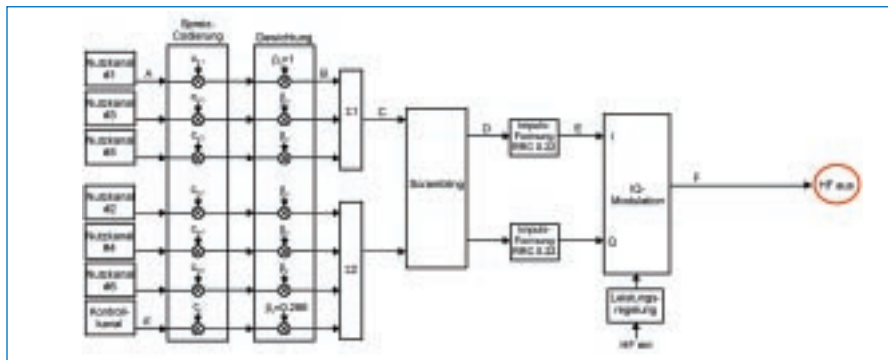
Spreiz-Codierung

Gewichtung

Nutzkanal #1

A

$\beta_1$=1

B

Nutzkanal #3

Nutzkanal #5

Σ1

C

Scrambling

D

Impuls-Formung RRC 0.22

E

I

IQ-Modulation

F

HF aus

Nutzkanal #2

Nutzkanal #4

Nutzkanal #6

Kontroll-kanal

Σ2

Impuls-Formung RRC 0.22

Q

$\beta_c$=0.266

Leistungs-regelung

HF ein